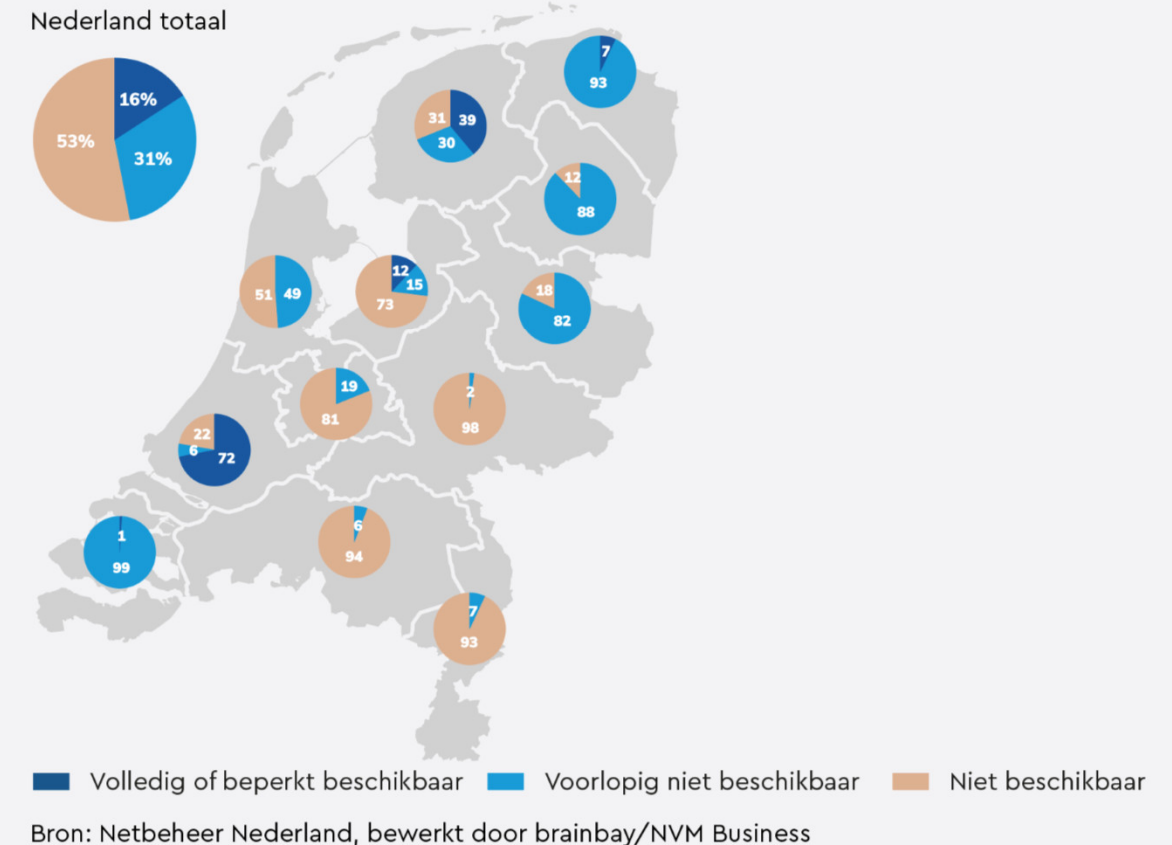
Nederland totaal

16%
31%
53%

7
93

31
39
30

12
88

51
49

12
15
73

18
82

19
81

2
98

22
6
72

1
99

6
94

7
93

Volledig of beperkt beschikbaar
Voorlopig niet beschikbaar
Niet beschikbaar

Bron: Netbeheer Nederland, bewerkt door brainbay/NVM Business